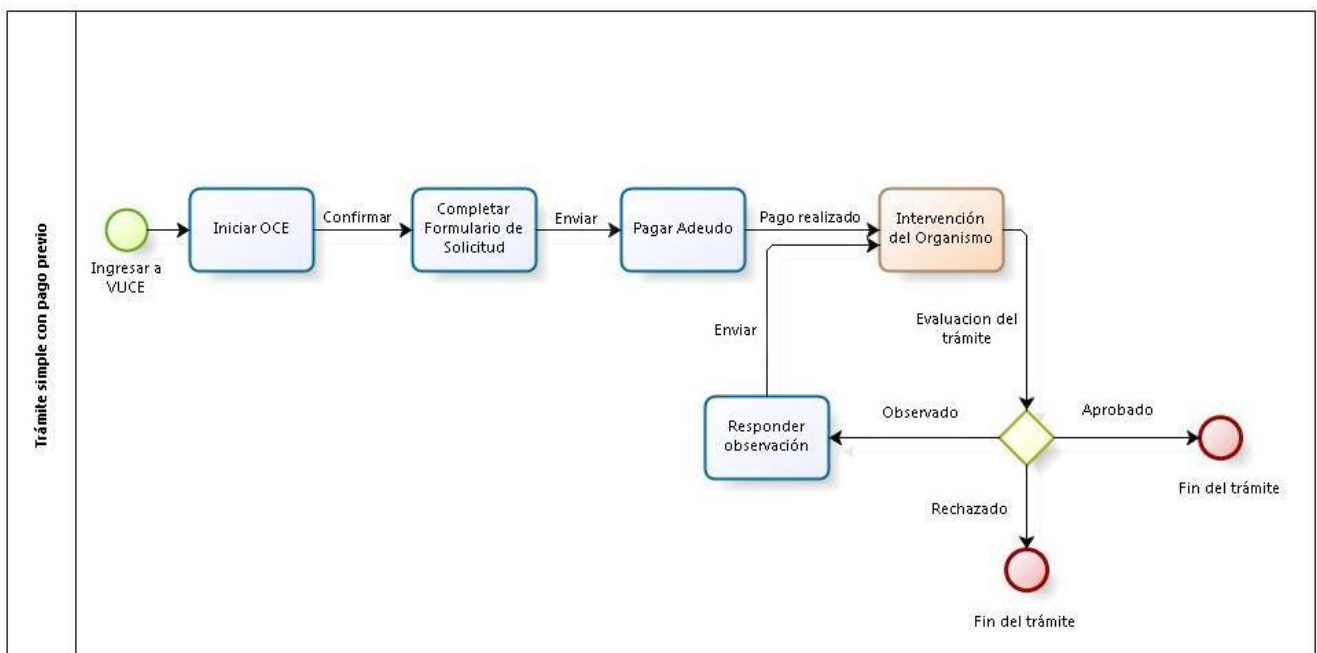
Trámite simple con pago previo

Ingresar a VUCE

Iniciar OCE

Confirmar

Completar Formulario de Solicitud

Enviar

Pagar Adeudo

Pago realizado

Intervención del Organismo

Evaluacion del trámite

Enviar

Responder observación

Observado

Aprobado

Fin del trámite

Rechazado

Fin del trámite